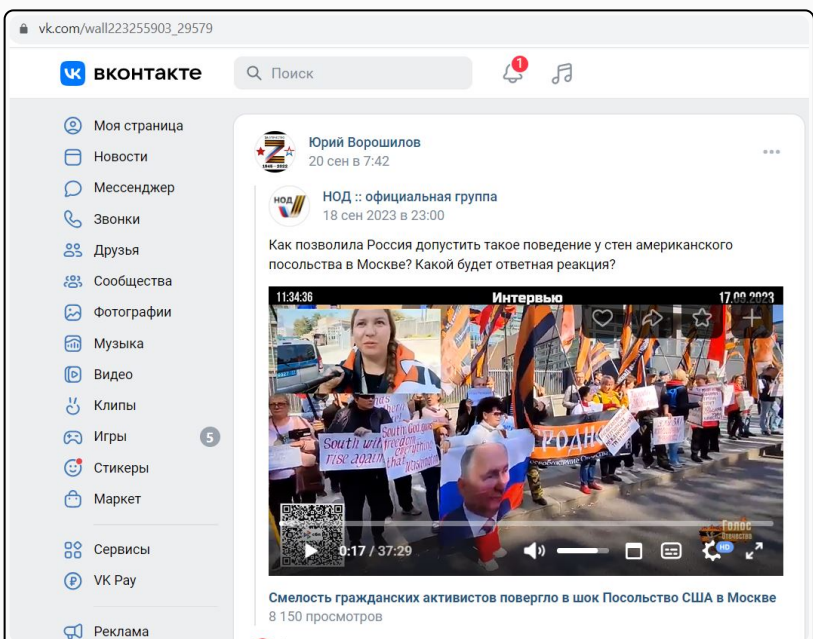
vk.com/wall223255903_29579

вконтакте

Поиск

1

Моя страница
Новости
Мессенджер
Звонки
Друзья
Сообщества
Фотографии
Музыка
Видео
Клипы
Игры 5
Стикеры
Маркет
Сервисы
VK Pay
Реклама

Юрий Ворошилов
20 сен в 7:42

НОД :: официальная группа
18 сен 2023 в 23:00

Как позволила Россия допустить такое поведение у стен американского посольства в Москве? Какой будет ответная реакция?

11:34:36 Интервью 17.09.2023

South will rise again

0:17 / 37:29

Голос Отечества

Смелость гражданских активистов повергло в шок Посольство США в Москве
8 150 просмотров